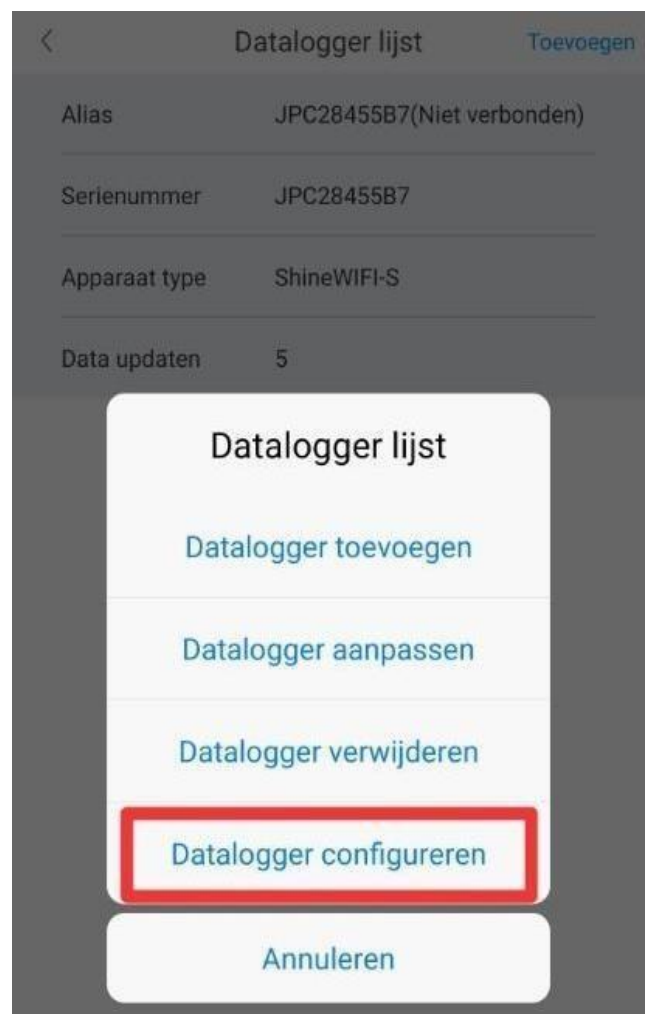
Datalogger lijst

Toevoegen

Alias JPC28455B7(Niet verbonden)

Serienummer JPC28455B7

Apparaat type ShineWIFI-S

Data updaten 5

Datalogger lijst

Datalogger toevoegen

Datalogger aanpassen

Datalogger verwijderen

Datalogger configureren

Annuleren